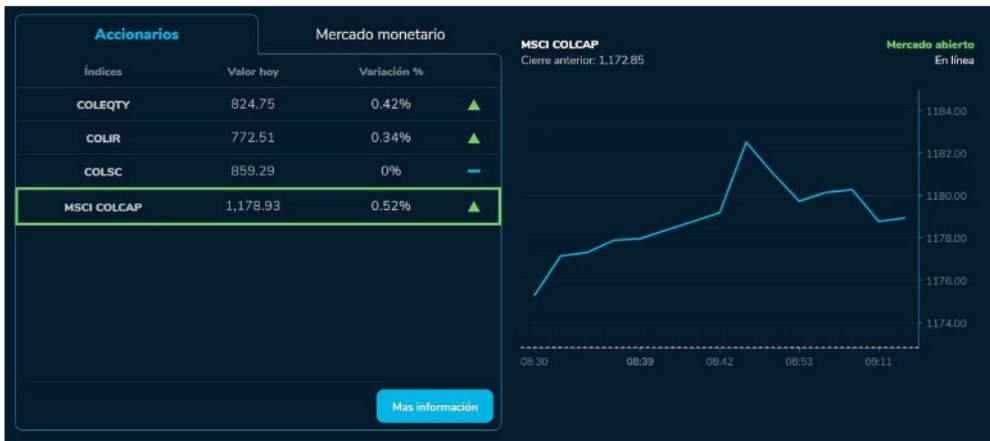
Accionarios

Mercado monetario

| Índices | Valor hoy | Variación % |
|---|---|---|
| COLEQTY | 824.75 | 0.42% |
| COLIR | 772.51 | 0.34% |
| COLSC | 859.29 | 0% |
| MSCI COLCAP | 1,178.93 | 0.52% |

Mas información

MSCI COLCAP
Cierre anterior: 1,172.85

Mercado abierto
En línea

1184.00
1182.00
1180.00
1178.00
1176.00
1174.00

08:30
08:39
08:42
08:53
09:11